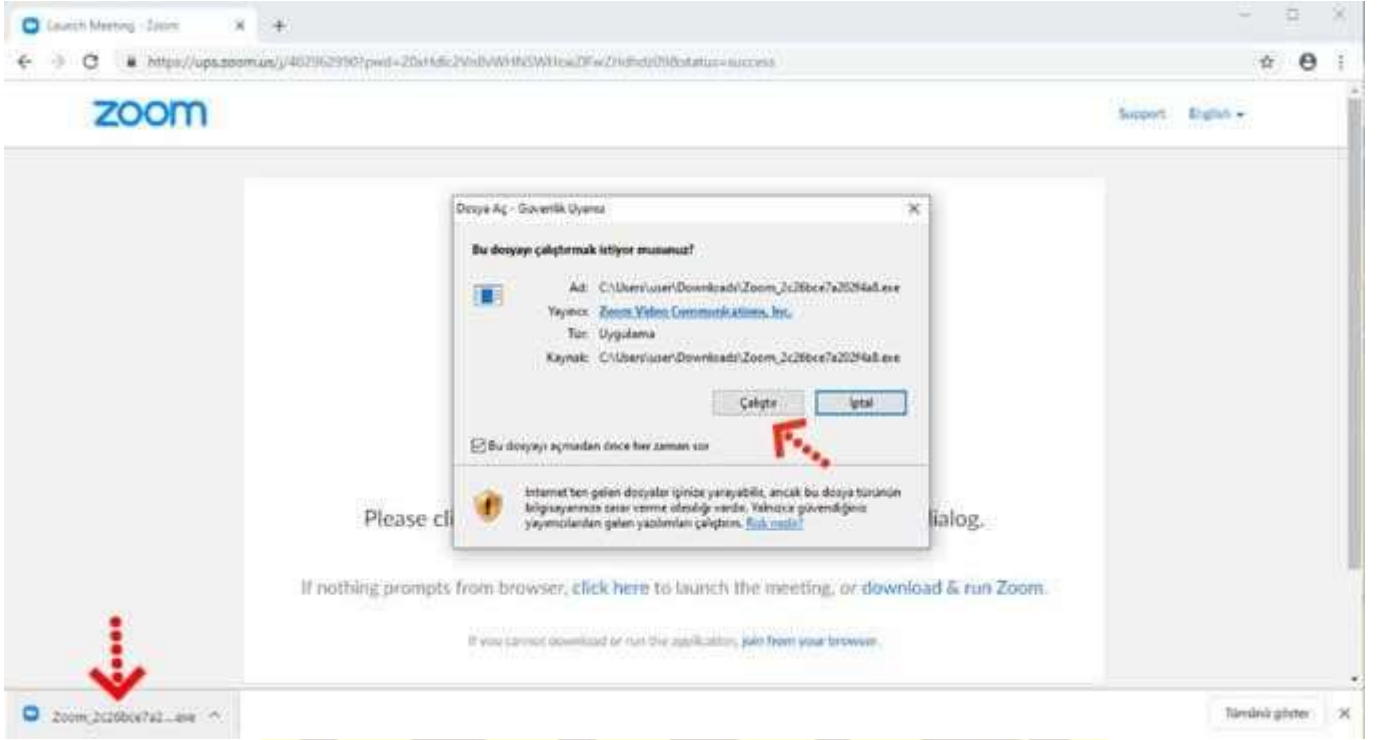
Launch Meeting - Zoom ×
+

https://ups.zoom.us/j/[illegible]?pwd=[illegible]&status=success

zoom

Support English ▾

Dosya Aç - Güvenlik Uyarısı ×

Bu dosyayı çalıştırmak istiyor musunuz?

Ad: C:\Users\user\Downloads\Zoom_2c26bce7a2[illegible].exe
Yayımcı: Zoom Video Communications, Inc.
Tür: Uygulama
Kaynak: C:\Users\user\Downloads\Zoom_2c26bce7a2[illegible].exe

Çalıştır İptal

Bu dosyayı açmadan önce her zaman sor

Internet'ten gelen dosyalar işinize yarayabilir, ancak bu dosya türünün bilgisayarınıza zarar verme olasılığı vardır. Yalnızca güvendiğiniz yayımcılardan gelen yazılımları çalıştırın. Risk nedir?

Please cli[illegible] dialog.

If nothing prompts from browser, click here to launch the meeting, or download & run Zoom.

If you cannot download or run the application, join from your browser.

Zoom_2c26bce7a2....exe ^

Tümünü göster ×